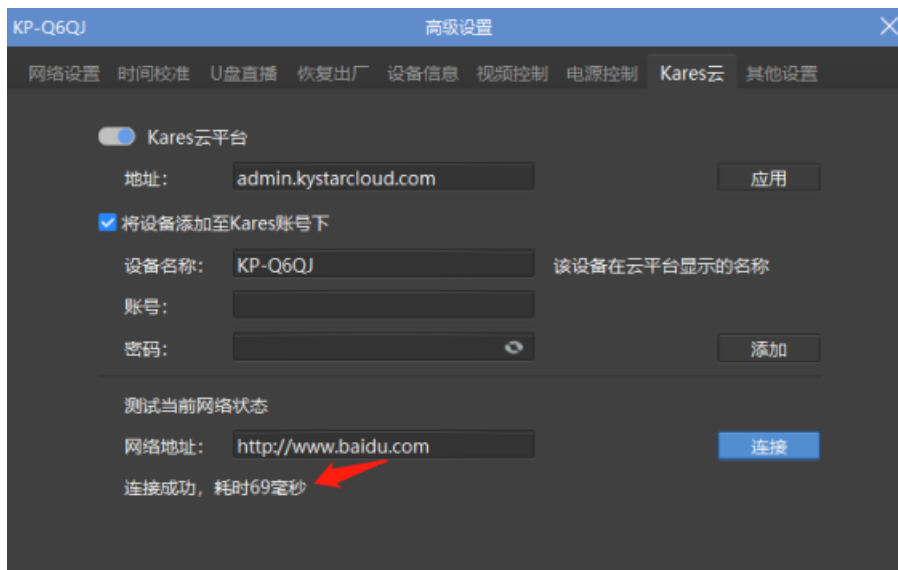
KP-Q6QJ
高级设置

网络设置 时间校准 U盘直播 恢复出厂 设备信息 视频控制 电源控制 Kares云 其他设置

Kares云平台

地址: admin.kystarcloud.com 应用

将设备添加至Kares账号下

设备名称: KP-Q6QJ 该设备在云平台显示的名称

账号:

密码: 添加

测试当前网络状态

网络地址: http://www.baidu.com 连接

连接成功，耗时69毫秒